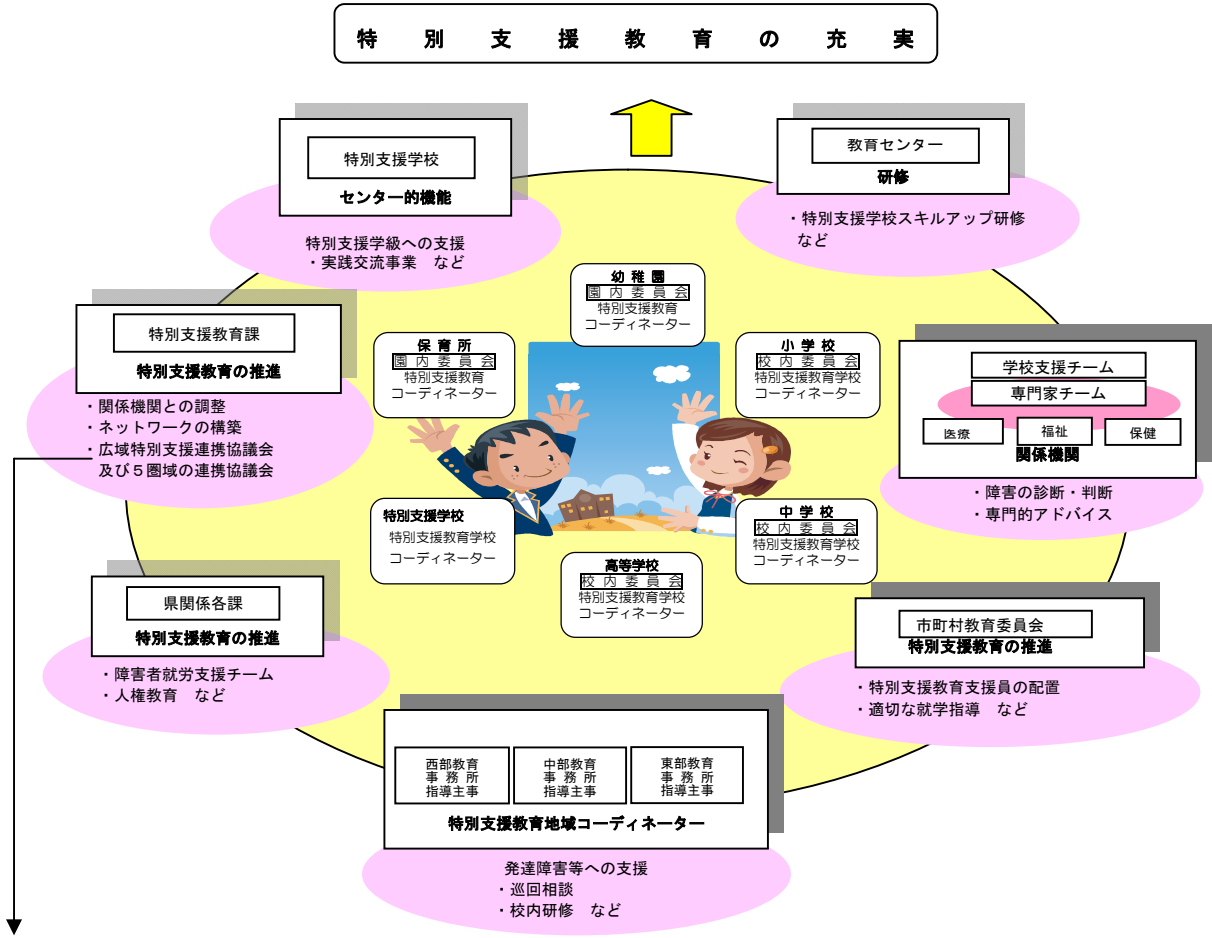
特 別 支 援 教 育 の 充 実

特別支援学校
センター的機能
特別支援学級への支援
・実践交流事業　など

教育センター
研修
・特別支援学校スキルアップ研修　など

幼稚園
園内委員会
特別支援教育コーディネーター

特別支援教育課
特別支援教育の推進
・関係機関との調整
・ネットワークの構築
・広域特別支援連携協議会及び５圏域の連携協議会

保育所
園内委員会
特別支援教育コーディネーター

小学校
校内委員会
特別支援教育学校コーディネーター

学校支援チーム
専門家チーム
医療
福祉
保健
関係機関
・障害の診断・判断
・専門的アドバイス

特別支援学校
特別支援教育学校コーディネーター

中学校
校内委員会
特別支援教育学校コーディネーター

高等学校
校内委員会
特別支援教育学校コーディネーター

県関係各課
特別支援教育の推進
・障害者就労支援チーム
・人権教育　など

市町村教育委員会
特別支援教育の推進
・特別支援教育支援員の配置
・適切な就学指導　など

西部教育事務所指導主事
中部教育事務所指導主事
東部教育事務所指導主事
特別支援教育地域コーディネーター
発達障害等への支援
・巡回相談
・校内研修　など